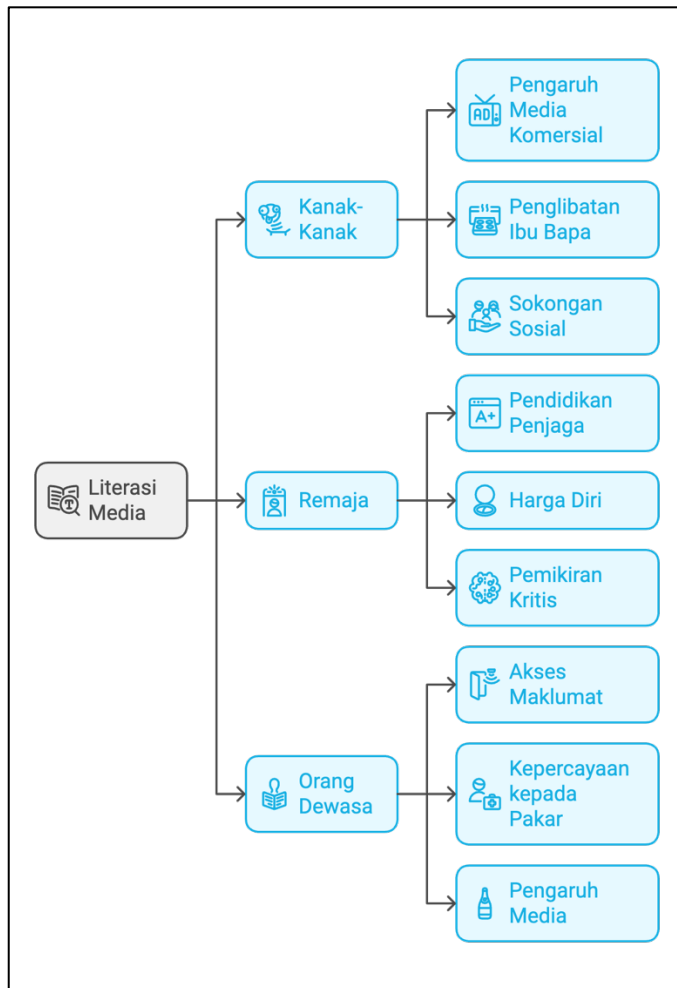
Literasi Media

Kanak-Kanak

Pengaruh Media Komersial

Penglibatan Ibu Bapa

Sokongan Sosial

Remaja

Pendidikan Penjaga

Harga Diri

Pemikiran Kritis

Orang Dewasa

Akses Maklumat

Kepercayaan kepada Pakar

Pengaruh Media